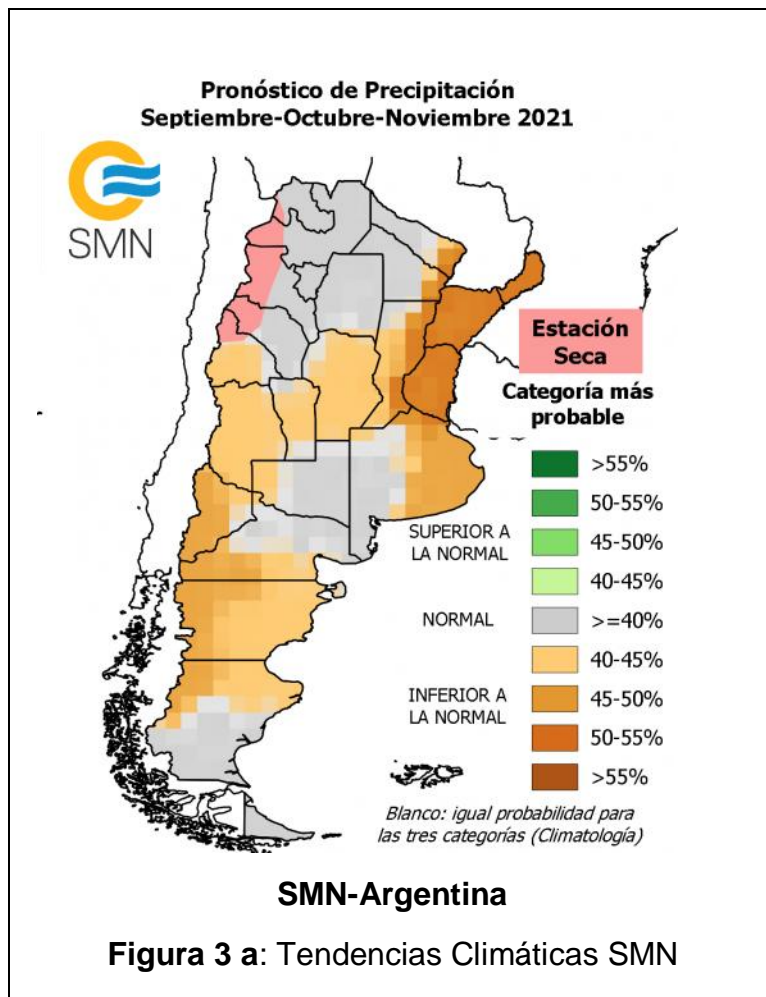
Pronóstico de Precipitación
Septiembre-Octubre-Noviembre 2021

SMN

Estación Seca

Categoría más probable

SUPERIOR A LA NORMAL
>55%
50-55%
45-50%
40-45%

NORMAL
>=40%

INFERIOR A LA NORMAL
40-45%
45-50%
50-55%
>55%

Blanco: igual probabilidad para las tres categorías (Climatología)

SMN-Argentina

**Figura 3 a**: Tendencias Climáticas SMN